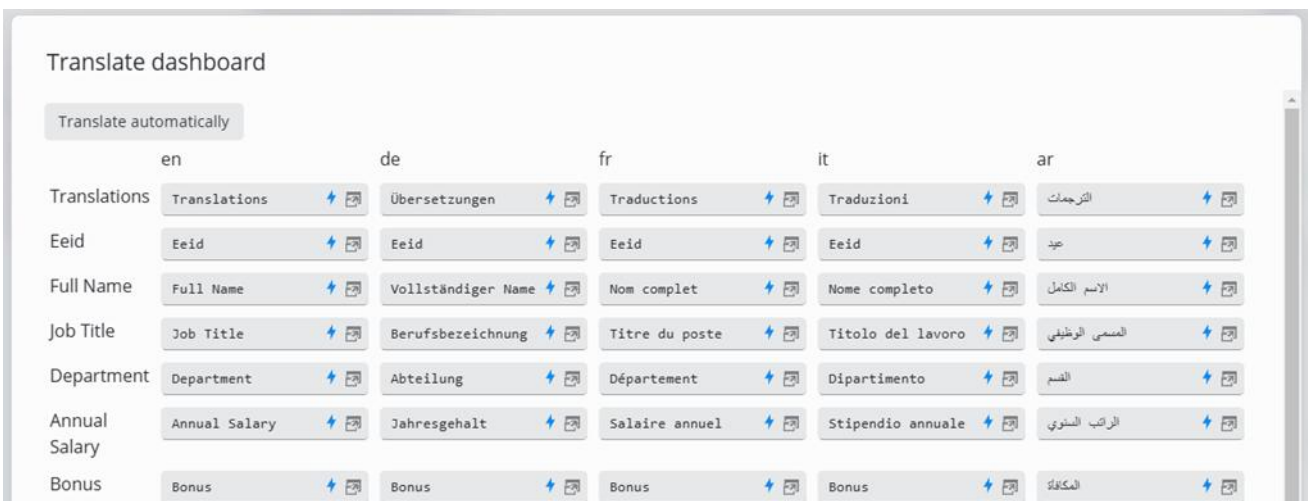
Translate dashboard

Translate automatically

| | en | de | fr | it | ar |
|---|---|---|---|---|---|
| Translations | Translations | Übersetzungen | Traductions | Traduzioni | الترجمات |
| Eeid | Eeid | Eeid | Eeid | Eeid | عيد |
| Full Name | Full Name | Vollständiger Name | Nom complet | Nome completo | الاسم الكامل |
| Job Title | Job Title | Berufsbezeichnung | Titre du poste | Titolo del lavoro | المسمى الوظيفي |
| Department | Department | Abteilung | Département | Dipartimento | القسم |
| Annual Salary | Annual Salary | Jahresgehalt | Salaire annuel | Stipendio annuale | الراتب السنوي |
| Bonus | Bonus | Bonus | Bonus | Bonus | المكافأة |